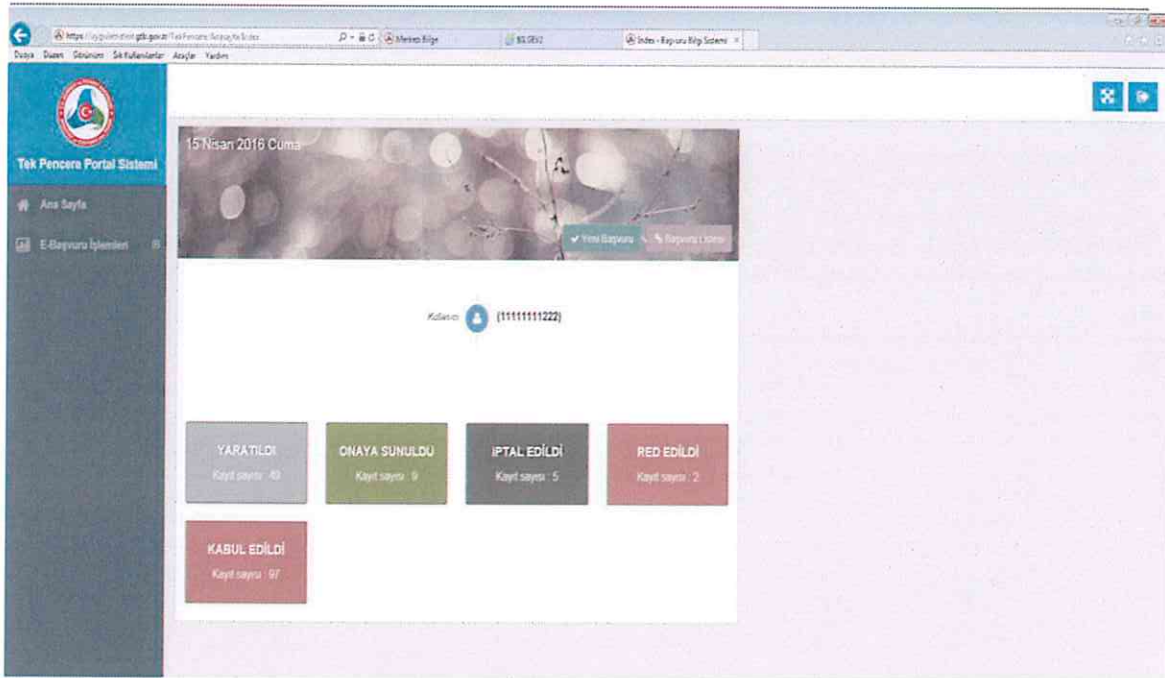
https://uygulama.gtb.gov.tr/TekPencere/Anasayfa/Index
Merkez Bilge
BİLGE
Index - Başvuru Bilgi Sistemi

Dosya Düzen Görünüm Sık Kullanılanlar Araçlar Yardım

Tek Pencere Portal Sistemi

Ana Sayfa

E-Başvuru İşlemleri

15 Nisan 2016 Cuma

Yeni Başvuru

Başvuru Listesi

Kullanıcı (11111111222)

YARATILDI
Kayıt sayısı : 49

ONAYA SUNULDU
Kayıt sayısı : 9

İPTAL EDİLDİ
Kayıt sayısı : 5

RED EDİLDİ
Kayıt sayısı : 2

KABUL EDİLDİ
Kayıt sayısı : 97